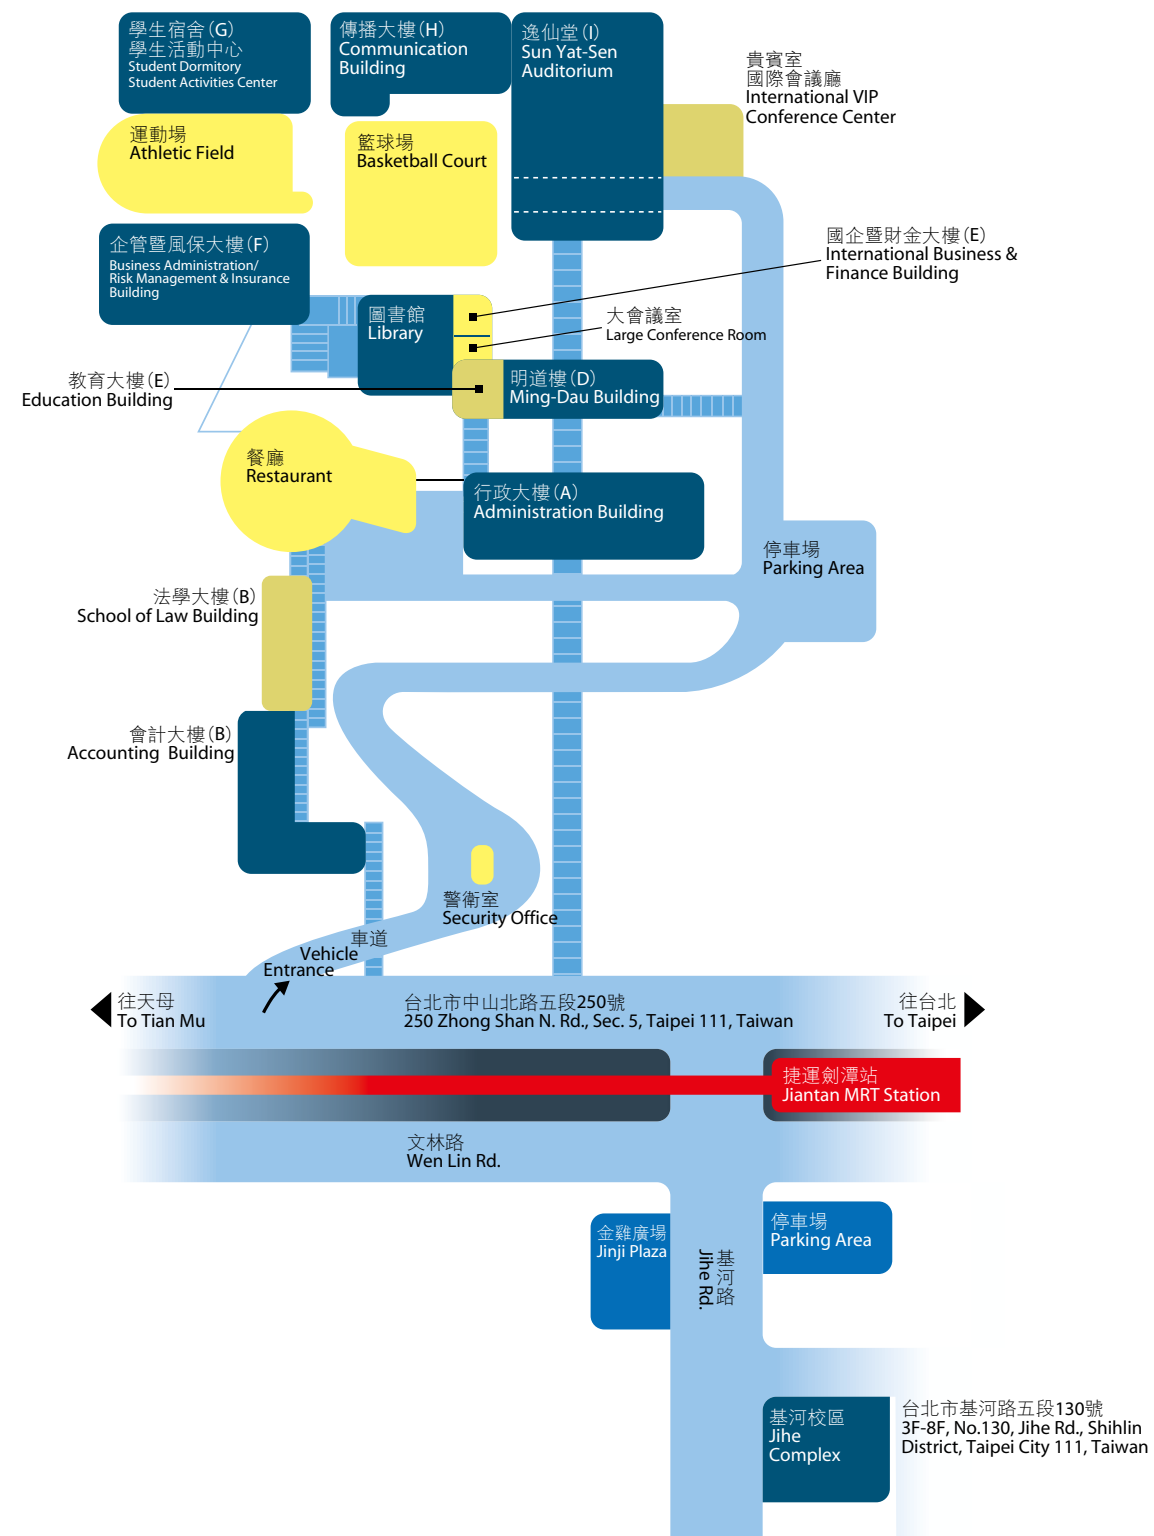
學生宿舍(G)
學生活動中心
Student Dormitory
Student Activities Center

傳播大樓(H)
Communication Building

逸仙堂(I)
Sun Yat-Sen Auditorium

貴賓室
國際會議廳
International VIP Conference Center

運動場
Athletic Field

籃球場
Basketball Court

企管暨風保大樓(F)
Business Administration/ Risk Management & Insurance Building

國企暨財金大樓(E)
International Business & Finance Building

圖書館
Library

大會議室
Large Conference Room

教育大樓(E)
Education Building

明道樓(D)
Ming-Dau Building

餐廳
Restaurant

行政大樓(A)
Administration Building

停車場
Parking Area

法學大樓(B)
School of Law Building

會計大樓(B)
Accounting Building

警衛室
Security Office

車道
Vehicle Entrance

往天母
To Tian Mu

台北市中山北路五段250號
250 Zhong Shan N. Rd., Sec. 5, Taipei 111, Taiwan

往台北
To Taipei

捷運劍潭站
Jiantan MRT Station

文林路
Wen Lin Rd.

金雞廣場
Jinji Plaza

基河路
Jihe Rd.

停車場
Parking Area

基河校區
Jihe Complex

台北市基河路五段130號
3F-8F, No.130, Jihe Rd., Shihlin District, Taipei City 111, Taiwan